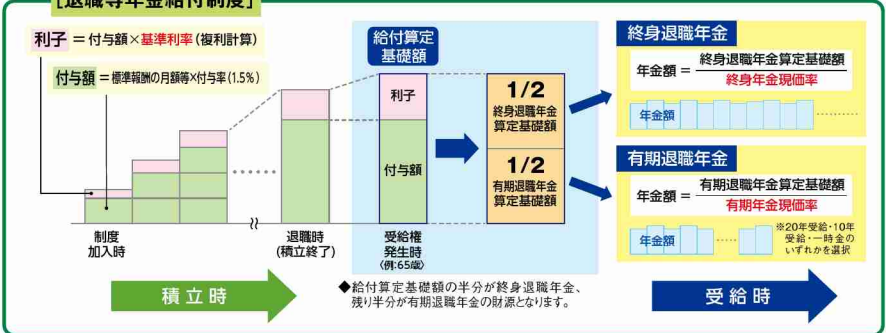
[退職等年金給付制度]

利子 ＝付与額×基準利率(複利計算)

付与額 ＝標準報酬の月額等×付与率(1.5%)

制度加入時

退職時(積立終了)

給付算定基礎額

利子

付与額

受給権発生時(例:65歳)

1/2 終身退職年金算定基礎額

1/2 有期退職年金算定基礎額

終身退職年金

年金額 ＝ $\frac{\text{終身退職年金算定基礎額}}{\text{終身年金現価率}}$

年金額

有期退職年金

年金額 ＝ $\frac{\text{有期退職年金算定基礎額}}{\text{有期年金現価率}}$

年金額

※20年受給・10年受給・一時金のいずれかを選択

積立時

◆給付算定基礎額の半分が終身退職年金、残り半分が有期退職年金の財源となります。

受給時